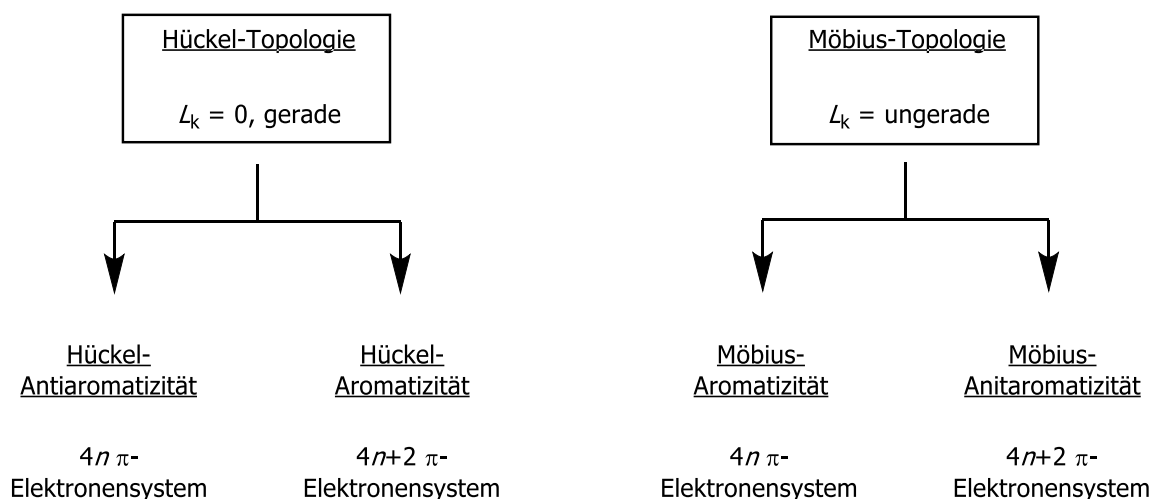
Hückel-Topologie

$L_k$ = 0, gerade

Möbius-Topologie

$L_k$ = ungerade

Hückel-Antiaromatizität

$4n$ $\pi$-Elektronensystem

Hückel-Aromatizität

$4n+2$ $\pi$-Elektronensystem

Möbius-Aromatizität

$4n$ $\pi$-Elektronensystem

Möbius-Anitaromatizität

$4n+2$ $\pi$-Elektronensystem